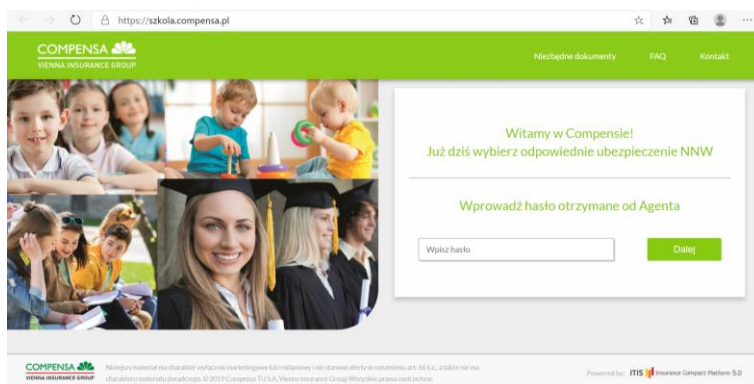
https://szkola.compensa.pl

COMPENSA
VIENNA INSURANCE GROUP

Niezbędne dokumenty FAQ Kontakt

Witamy w Compensie!
Już dziś wybierz odpowiednie ubezpieczenie NNW

Wprowadź hasło otrzymane od Agenta

Wpisz hasło

Dalej

COMPENSA
VIENNA INSURANCE GROUP

Niniejszy materiał ma charakter wyłącznie marketingowy lub reklamowy i nie stanowi oferty w rozumieniu art. 66 k.c., a także nie ma charakteru materiału doradczego. © 2019 Compensa T.U. S.A. Vienna Insurance Group Wszystkie prawa zastrzeżone.

Powered by: ITIS Insurance Compact Platform 5.0